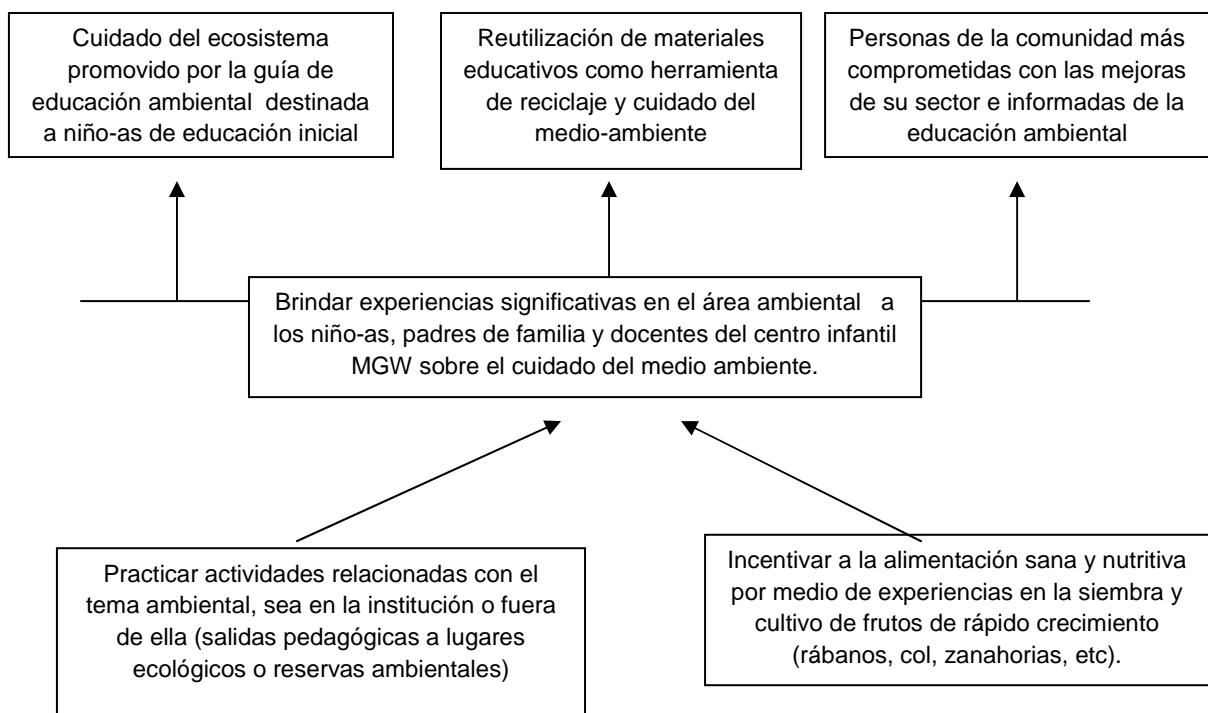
Cuidado del ecosistema promovido por la guía de educación ambiental destinada a niño-as de educación inicial

Reutilización de materiales educativos como herramienta de reciclaje y cuidado del medio-ambiente

Personas de la comunidad más comprometidas con las mejoras de su sector e informadas de la educación ambiental

Brindar experiencias significativas en el área ambiental a los niño-as, padres de familia y docentes del centro infantil MGW sobre el cuidado del medio ambiente.

Practicar actividades relacionadas con el tema ambiental, sea en la institución o fuera de ella (salidas pedagógicas a lugares ecológicos o reservas ambientales)

Incentivar a la alimentación sana y nutritiva por medio de experiencias en la siembra y cultivo de frutos de rápido crecimiento (rábanos, col, zanahorias, etc).